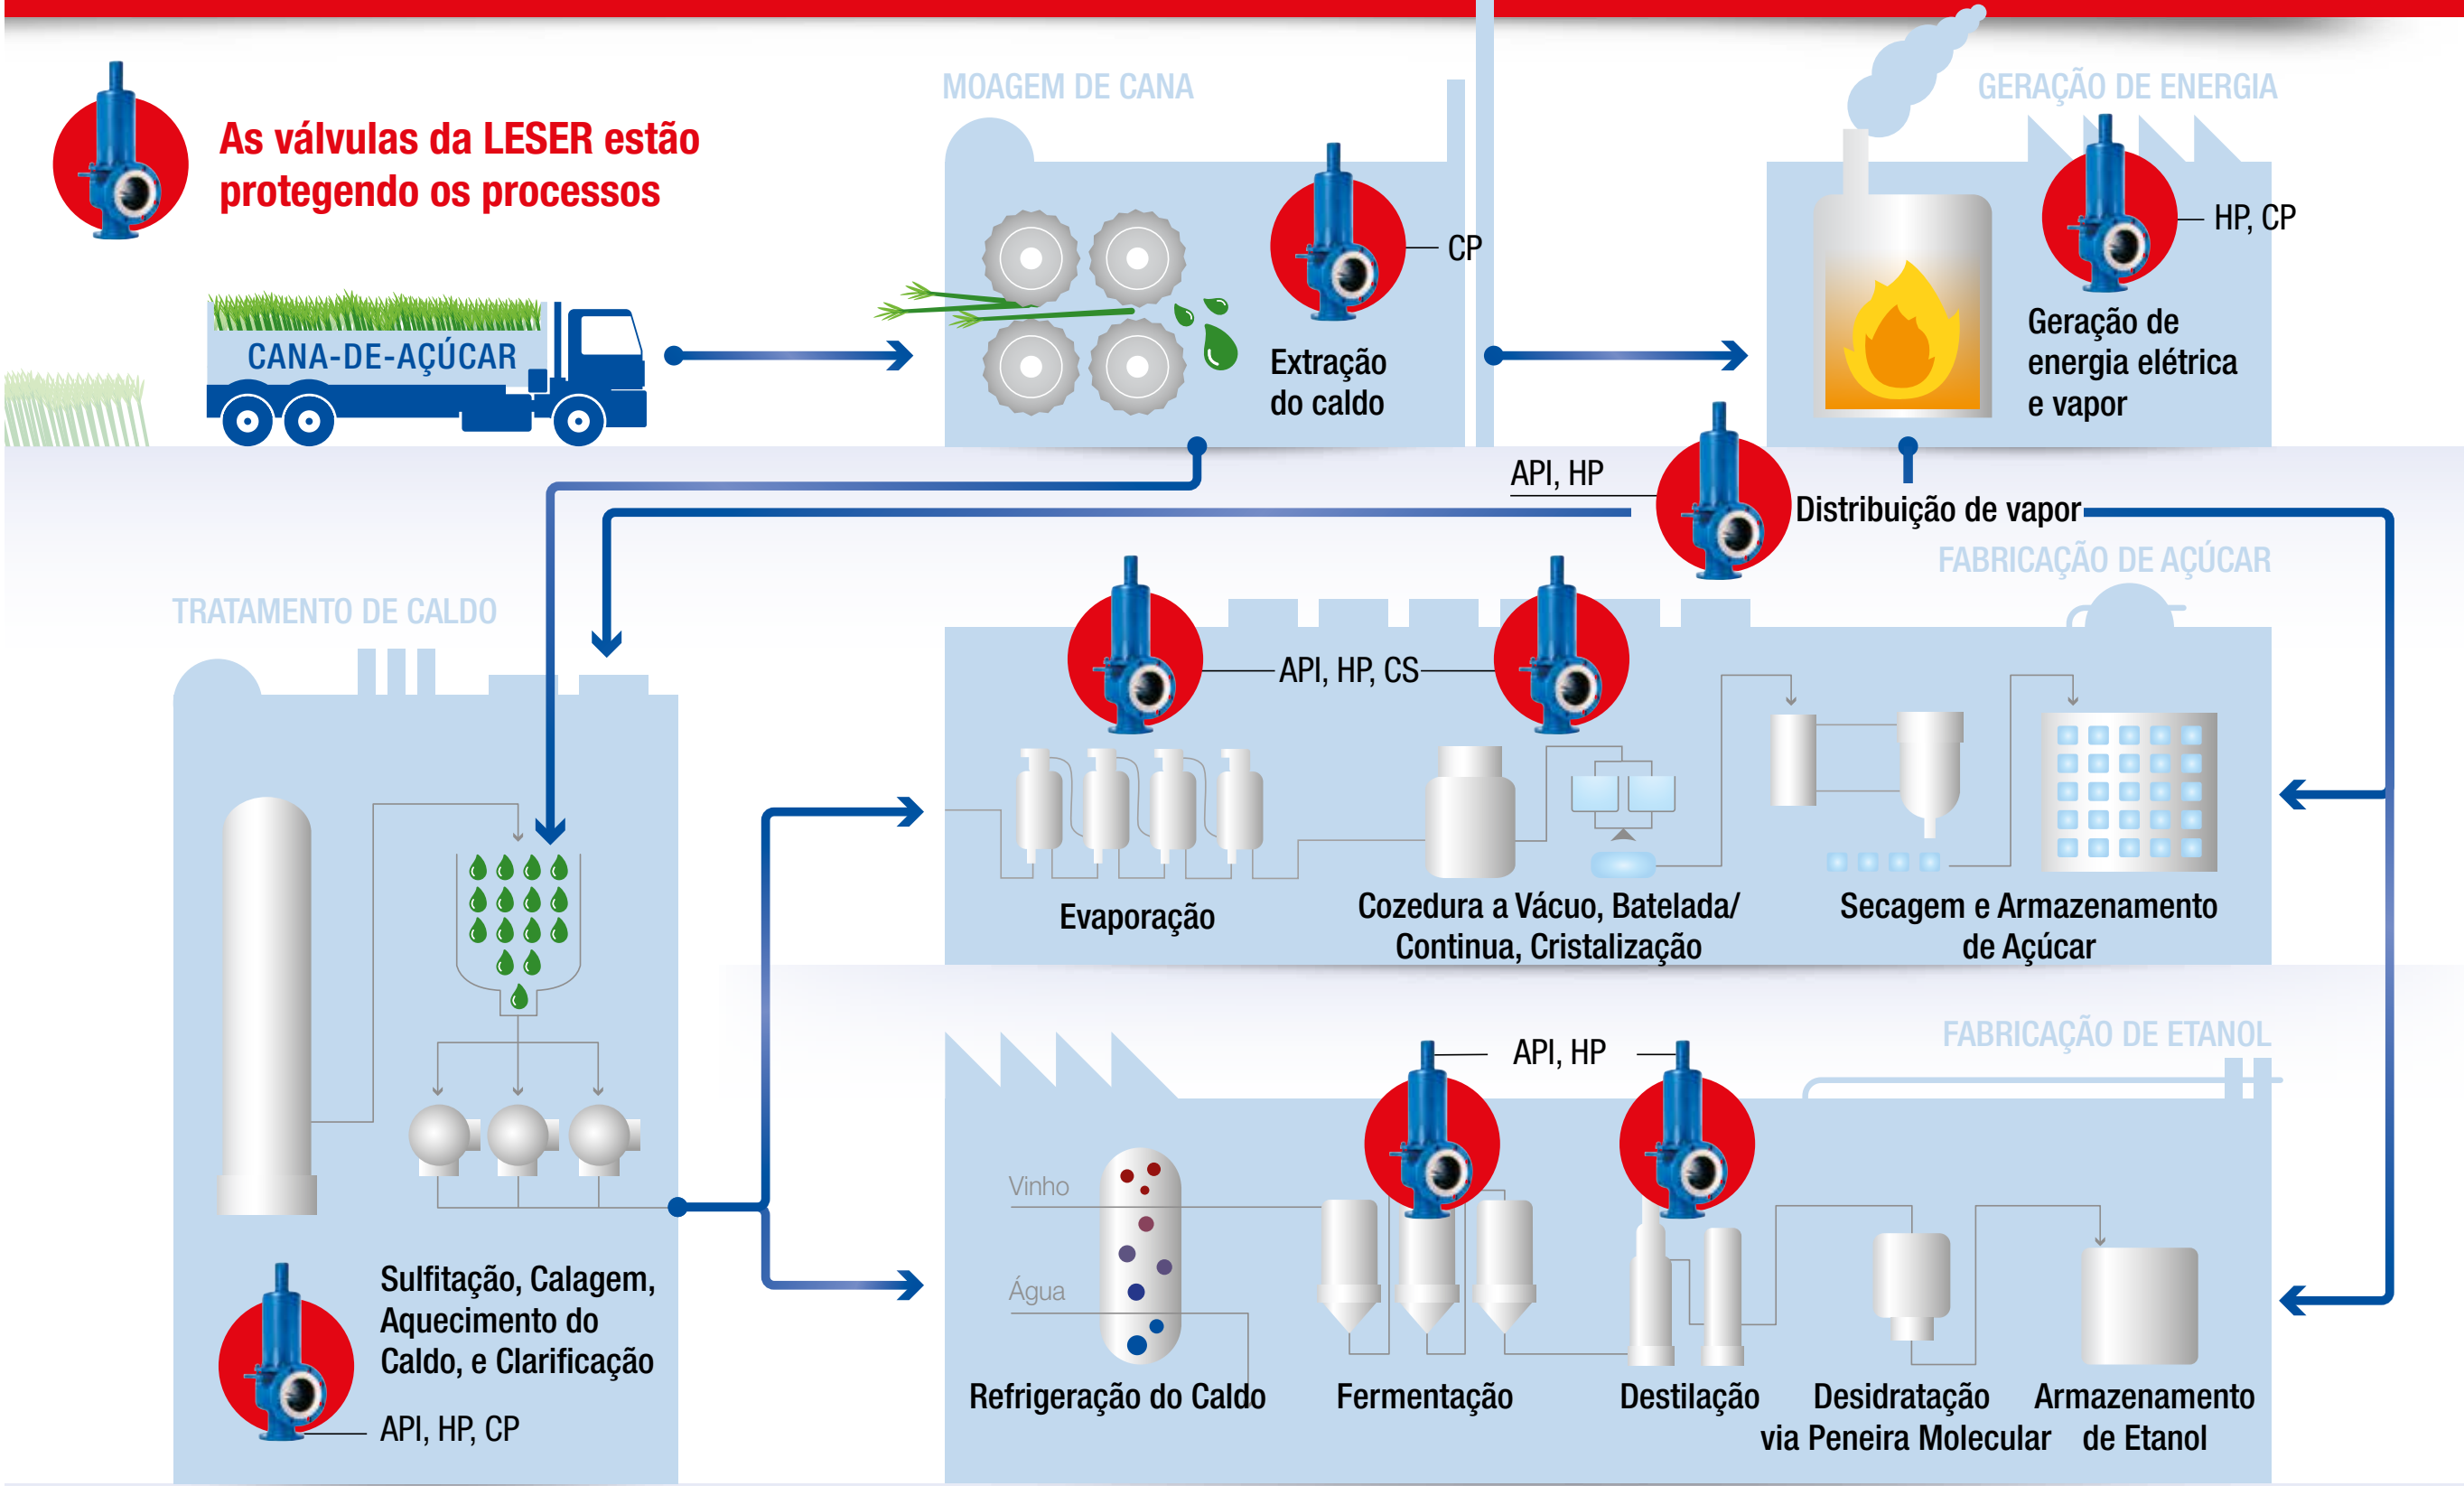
As válvulas da LESER estão protegendo os processos

CANA-DE-AÇÚCAR

MOAGEM DE CANA

CP

Extração do caldo

GERAÇÃO DE ENERGIA

HP, CP

Geração de energia elétrica e vapor

API, HP

Distribuição de vapor

FABRICAÇÃO DE AÇÚCAR

TRATAMENTO DE CALDO

API, HP, CS

Evaporação

Cozedura a Vácuo, Batelada/ Continua, Cristalização

Secagem e Armazenamento de Açúcar

FABRICAÇÃO DE ETANOL

API, HP

Vinho

Água

Sulfitação, Calagem, Aquecimento do Caldo, e Clarificação

API, HP, CP

Refrigeração do Caldo

Fermentação

Destilação

Desidratação via Peneira Molecular

Armazenamento de Etanol